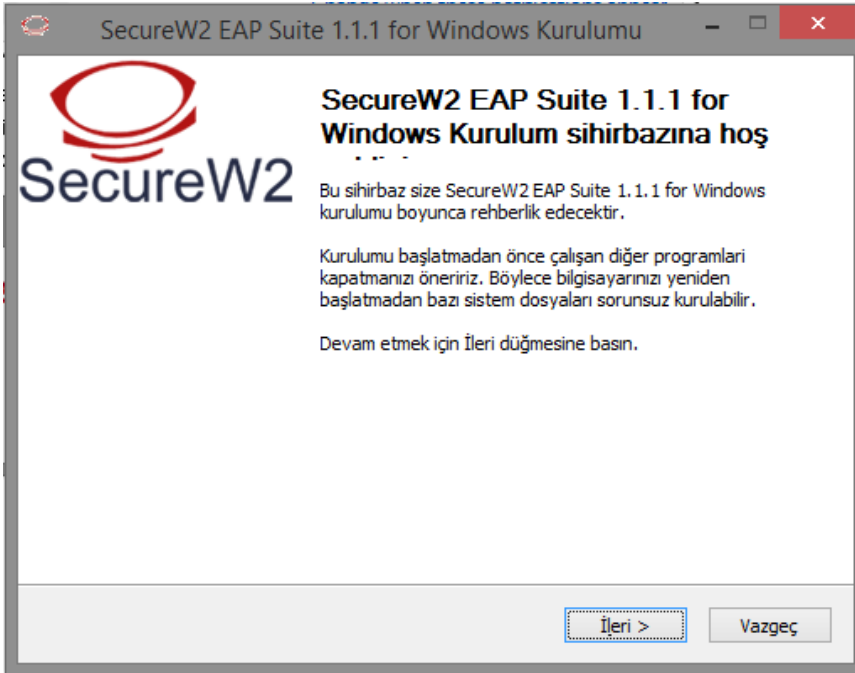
SecureW2 EAP Suite 1.1.1 for Windows Kurulumu

SecureW2

SecureW2 EAP Suite 1.1.1 for Windows Kurulum sihirbazına hoş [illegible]

Bu sihirbaz size SecureW2 EAP Suite 1.1.1 for Windows kurulumu boyunca rehberlik edecektir.

Kurulumu başlatmadan önce çalışan diğer programlari kapatmanızı öneririz. Böylece bilgisayarınızı yeniden başlatmadan bazı sistem dosyaları sorunsuz kurulabilir.

Devam etmek için İleri düğmesine basın.

İleri >
Vazgeç